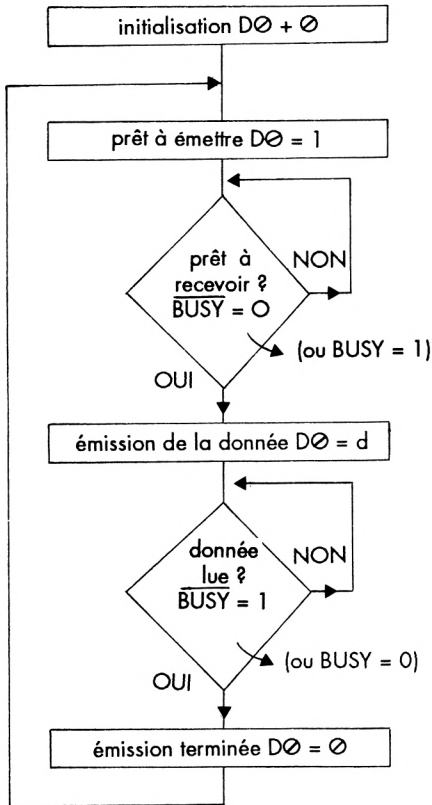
initialisation D⌀ + ⌀

prêt à émettre D⌀ = 1

prêt à recevoir ? $\overline{BUSY}$ = O

NON

(ou BUSY = 1)

OUI

émission de la donnée D⌀ = d

donnée lue ? $\overline{BUSY}$ = 1

NON

(ou BUSY = 0)

OUI

émission terminée D⌀ = ⌀